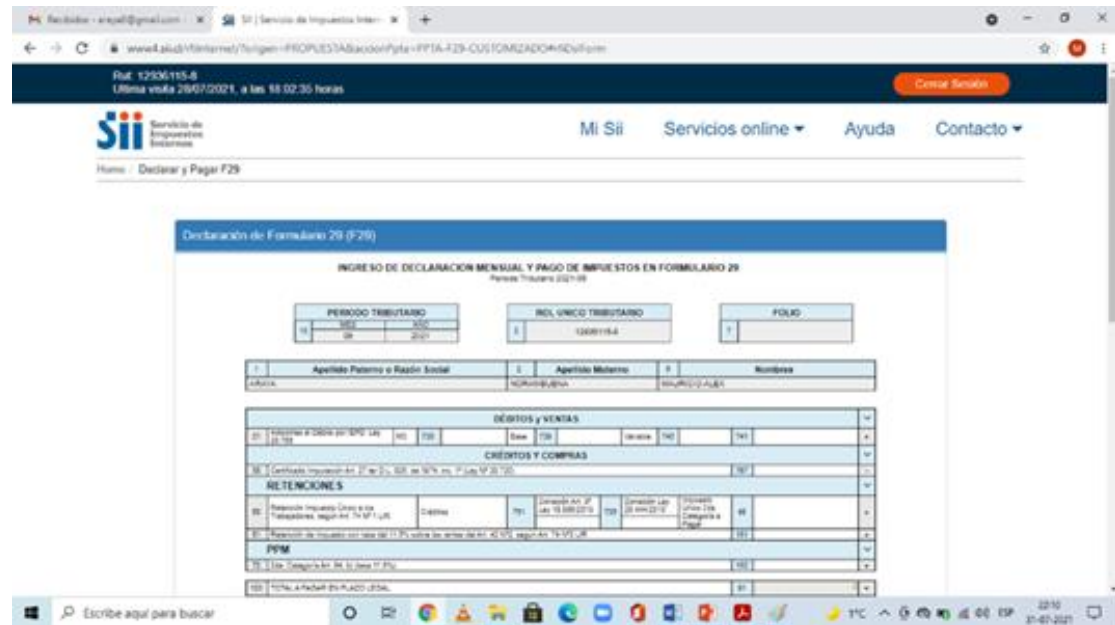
Recibidos - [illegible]@gmail.com × SII | Servicio de Impuestos Intern × +

www4.sii.cl/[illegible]

Rut: 12936115-8
Ultima visita 28/07/2021, a las 18:02:35 horas

Cerrar Sesión

Sii Servicio de Impuestos Internos

Mi Sii Servicios online ▾ Ayuda Contacto ▾

Home / Declarar y Pagar F29

Declaración de Formulario 29 (F29)

INGRESO DE DECLARACION MENSUAL Y PAGO DE IMPUESTOS EN FORMULARIO 29
Periodo Tributario 2021-06

| PERIODO TRIBUTARIO | | |
|---|---|---|
| 15 | MES | AÑO |
| | 06 | 2021 |

| ROL UNICO TRIBUTARIO | |
|---|---|
| 3 | 12936115-8 |

| FOLIO | |
|---|---|
| 7 | |

| 1 | Apellido Paterno o Razón Social | 2 | Apellido Materno | 5 | Nombres |
|---|---|---|---|---|---|
| ARAYA | | NORAMBUENA | | MAURICIO ALEX | |

DÉBITOS y VENTAS

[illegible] Base 739 Variable 740 741

CRÉDITOS Y COMPRAS

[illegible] 787

RETENCIONES

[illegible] Crédito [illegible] 751 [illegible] 48

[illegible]

PPM

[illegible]

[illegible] TOTAL A PAGAR EN PLAZO LEGAL 91

Escribe aquí para buscar

1°C 22:10 31-07-2021